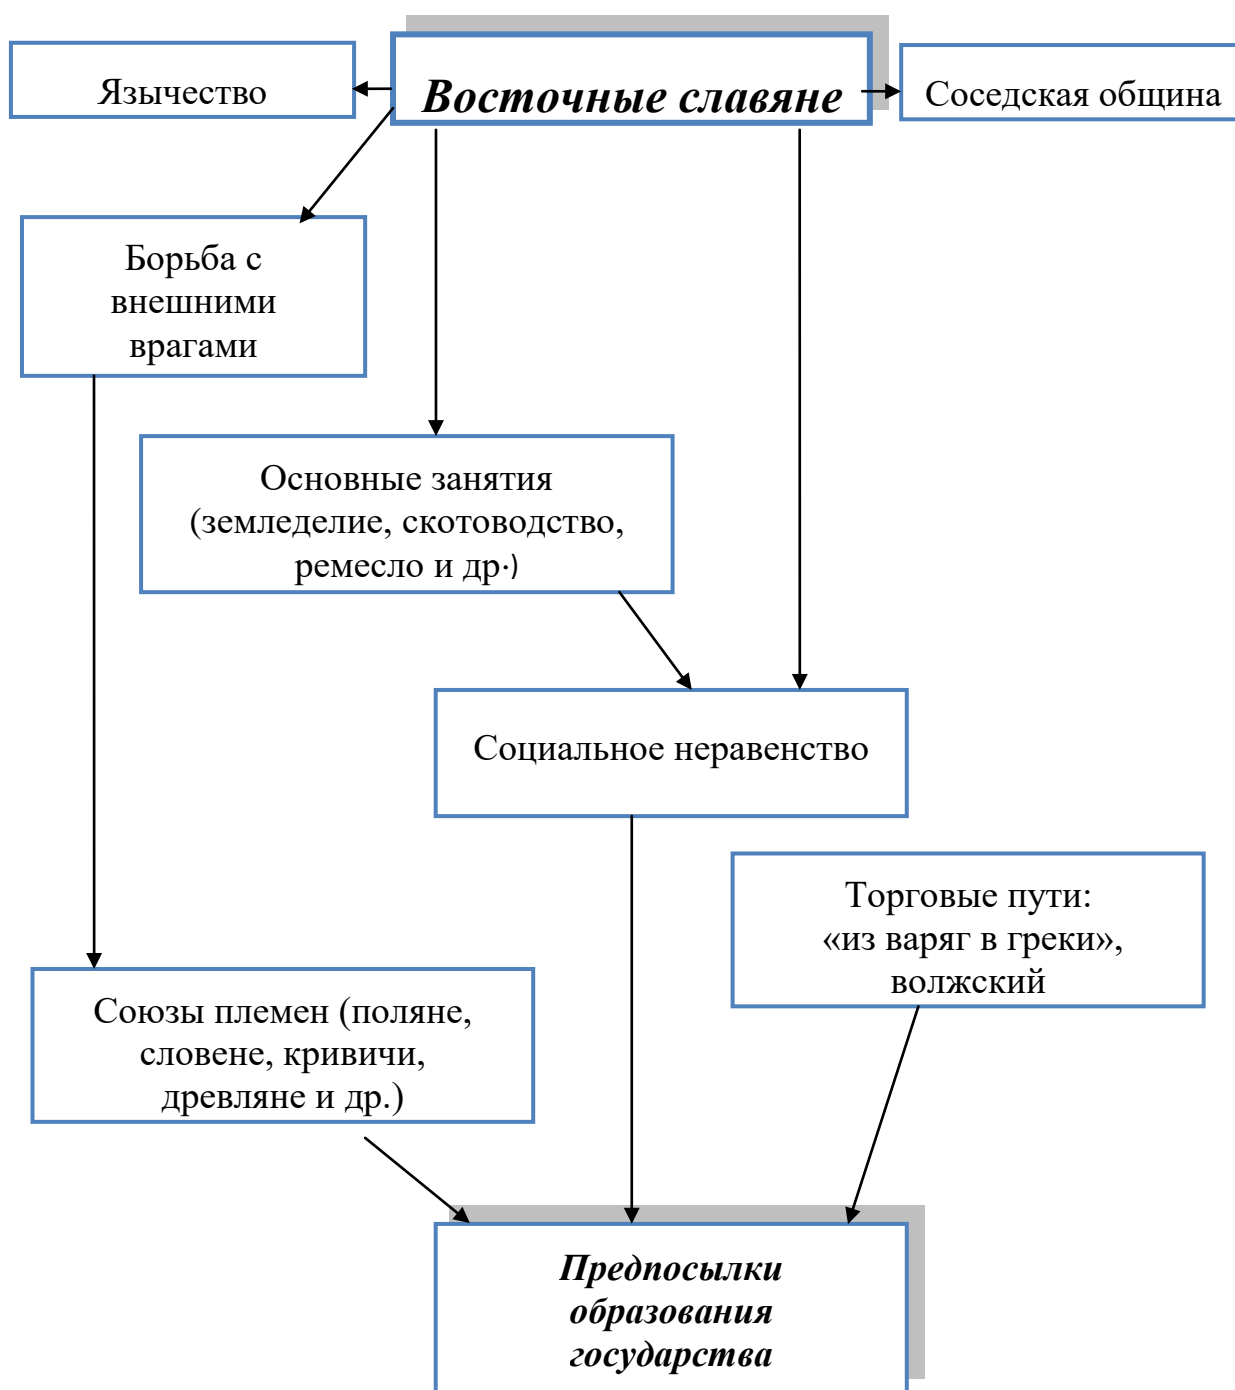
Язычество

Восточные славяне

Соседская община

Борьба с внешними врагами

Основные занятия (земледелие, скотоводство, ремесло и др·)

Социальное неравенство

Торговые пути: «из варяг в греки», волжский

Союзы племен (поляне, словене, кривичи, древляне и др.)

Предпосылки образования государства